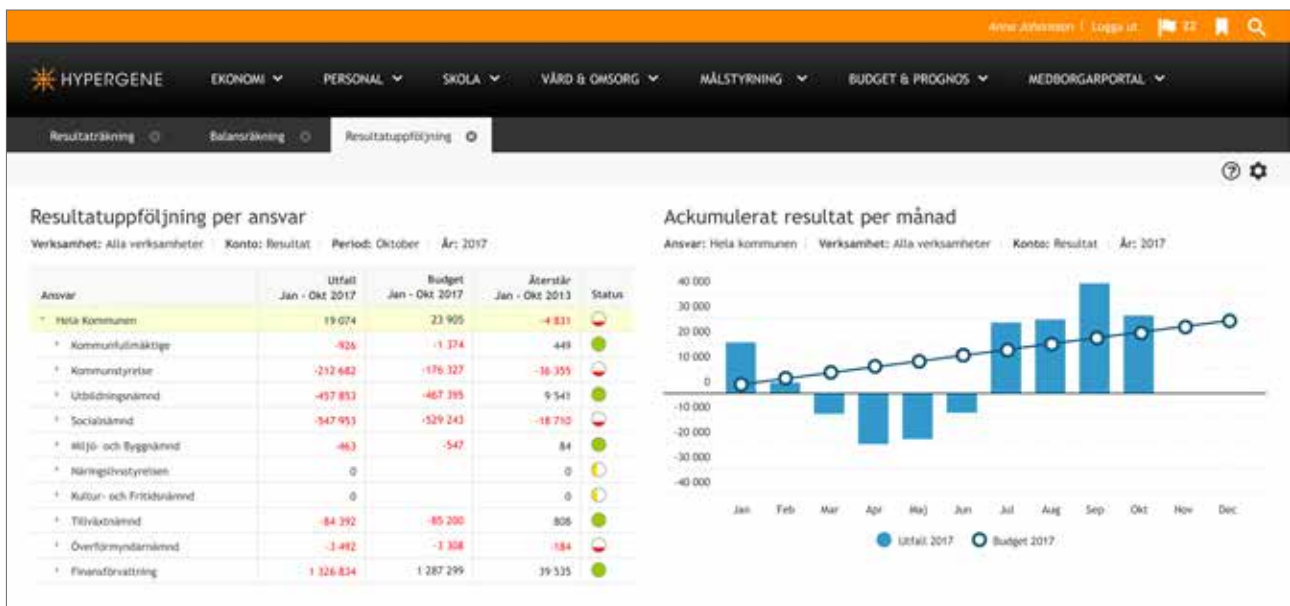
Anna Johansson | Logga ut 22

HYPERGENE EKONOMI PERSONAL SKOLA VÅRD & OMSORG MÅLSTYRNING BUDGET & PROGNOS MEDBORGARPORTAL

Resultaträkning Balansräkning Resultatuppföljning

Resultatuppföljning per ansvar

Verksamhet: Alla verksamheter | Konto: Resultat | Period: Oktober | År: 2017

| Ansvar | Utfall Jan - Okt 2017 | Budget Jan - Okt 2017 | Återstår Jan - Okt 2013 | Status |
|---|---|---|---|---|
| Hela Kommunen | 19 074 | 23 905 | -4 831 | |
| Kommunfullmäktige | -926 | -1 374 | 449 | |
| Kommunstyrelse | -212 682 | -176 327 | -36 355 | |
| Utbildningsnämnd | -457 853 | -467 395 | 9 541 | |
| Socialnämnd | -547 953 | -529 243 | -18 710 | |
| Miljö- och Byggnämnd | -463 | -547 | 84 | |
| Näringslivstyrelsen | 0 | | 0 | |
| Kultur- och Fritidsnämnd | 0 | | 0 | |
| Tillväxtnämnd | -84 392 | -85 200 | 808 | |
| Överförmyndarnämnd | -3 492 | -3 308 | -184 | |
| Finansförvaltning | 1 326 834 | 1 287 299 | 39 535 | |

Ackumulerat resultat per månad

Ansvar: Hela kommunen | Verksamhet: Alla verksamheter | Konto: Resultat | År: 2017

40 000
30 000
20 000
10 000
0
-10 000
-20 000
-30 000
-40 000

Jan Feb Mar Apr Maj Jun Jul Aug Sep Okt Nov Dec

Utfall 2017 Budget 2017